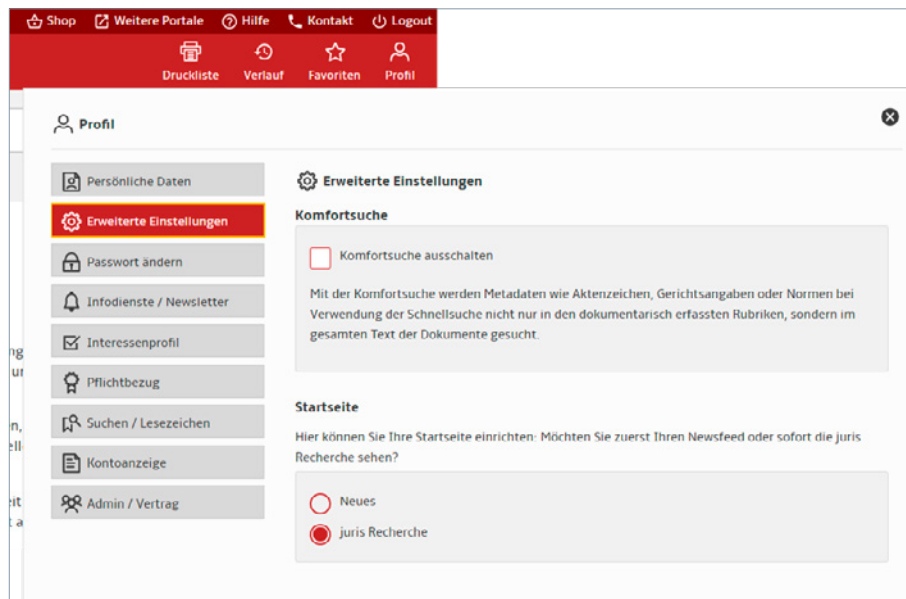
Shop Weitere Portale Hilfe Kontakt Logout

Druckliste Verlauf Favoriten Profil

Profil

Persönliche Daten
Erweiterte Einstellungen
Passwort ändern
Infodienste / Newsletter
Interessenprofil
Pflichtbezug
Suchen / Lesezeichen
Kontoanzeige
Admin / Vertrag

Erweiterte Einstellungen

Komfortsuche

Komfortsuche ausschalten

Mit der Komfortsuche werden Metadaten wie Aktenzeichen, Gerichtsangaben oder Normen bei Verwendung der Schnellsuche nicht nur in den dokumentarisch erfassten Rubriken, sondern im gesamten Text der Dokumente gesucht.

Startseite

Hier können Sie Ihre Startseite einrichten: Möchten Sie zuerst Ihren Newsfeed oder sofort die juris Recherche sehen?

Neues

juris Recherche

ng
ur
n,
ell
it
t a